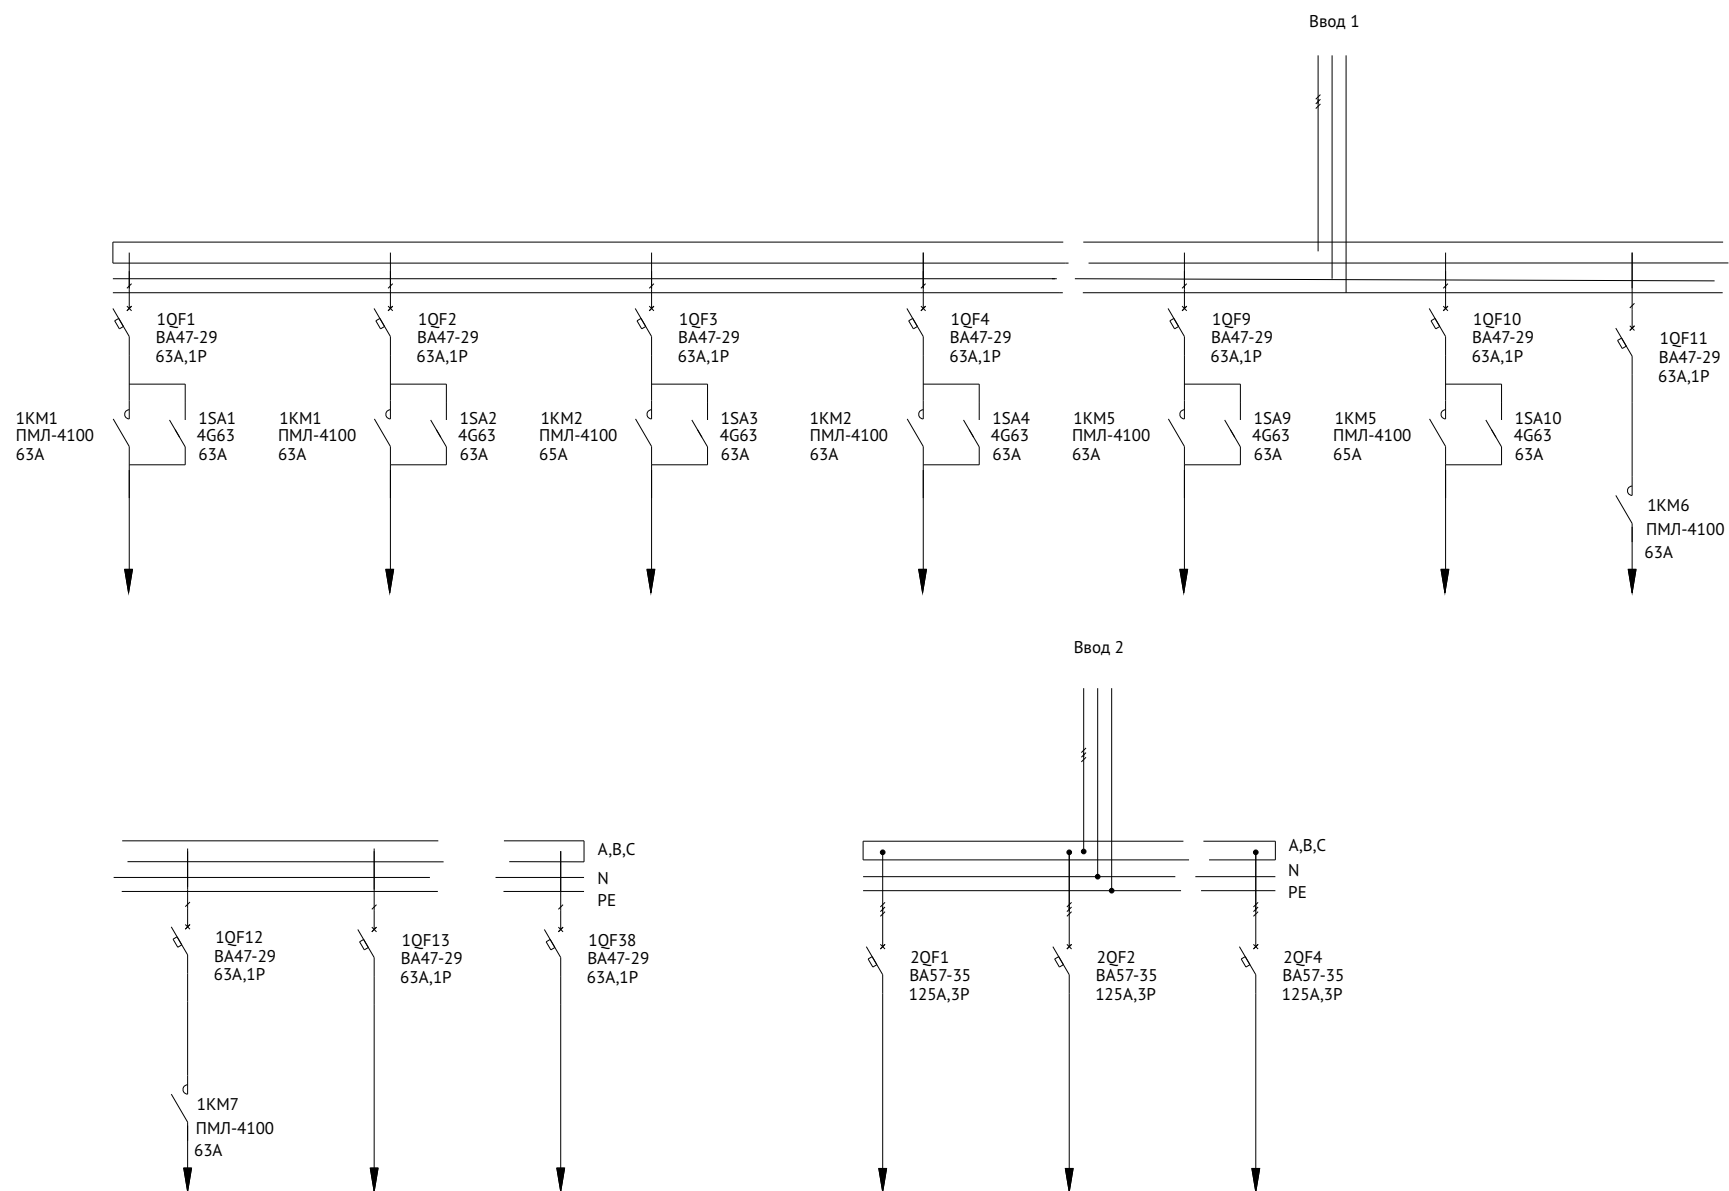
Ввод 1

1QF1
ВА47-29
63А,1Р

1KM1
ПМЛ-4100
63А

1SA1
4G63
63А

1QF2
ВА47-29
63А,1Р

1KM1
ПМЛ-4100
63А

1SA2
4G63
63А

1QF3
ВА47-29
63А,1Р

1KM2
ПМЛ-4100
65А

1SA3
4G63
63А

1QF4
ВА47-29
63А,1Р

1KM2
ПМЛ-4100
63А

1SA4
4G63
63А

1QF9
ВА47-29
63А,1Р

1KM5
ПМЛ-4100
63А

1SA9
4G63
63А

1QF10
ВА47-29
63А,1Р

1KM5
ПМЛ-4100
65А

1SA10
4G63
63А

1QF11
ВА47-29
63А,1Р

1KM6
ПМЛ-4100
63А

Ввод 2

A,B,C
N
PE

1QF12
ВА47-29
63А,1Р

1KM7
ПМЛ-4100
63А

1QF13
ВА47-29
63А,1Р

1QF38
ВА47-29
63А,1Р

A,B,C
N
PE

2QF1
ВА57-35
125А,3Р

2QF2
ВА57-35
125А,3Р

2QF4
ВА57-35
125А,3Р